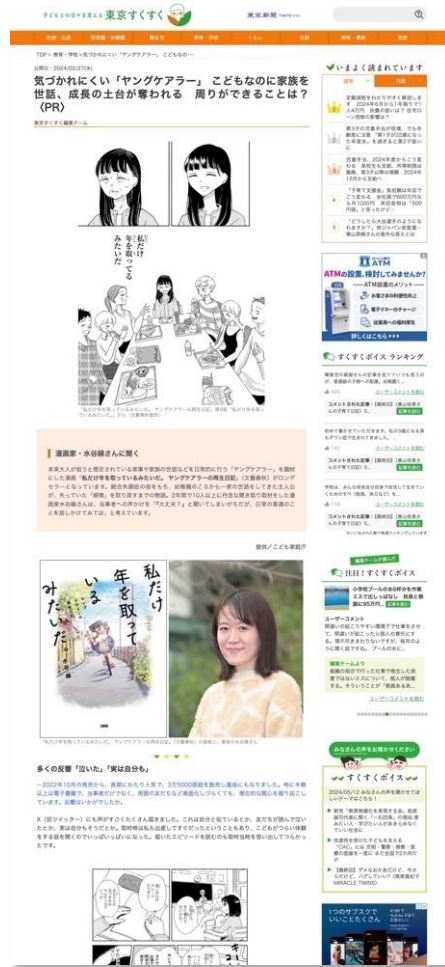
子どもとの日々を支える 東京すくすく

東京新聞

TOP > 教育・学校 > 気づかれにくい「ヤングケアラー」 こどもなのに…

公開日：2024/05/27

気づかれにくい「ヤングケアラー」 こどもなのに家族を世話、成長の土台が奪われる 周りができることは？〈PR〉

東京すくすく編集チーム

私だけ年を取っているみたいだ

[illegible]

漫画家・水谷緑さんに聞く

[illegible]

提供／こども家庭庁

私だけ年を取っているみたいだ

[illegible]

多くの反響「泣いた」「実は自分も」

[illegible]

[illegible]

いま よく読まれています

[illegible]

ATM

ATMの設置、検討してみませんか？

すくすくボイス ランキング

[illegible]

注目！すくすくボイス

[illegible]

すくすくボイス

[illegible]